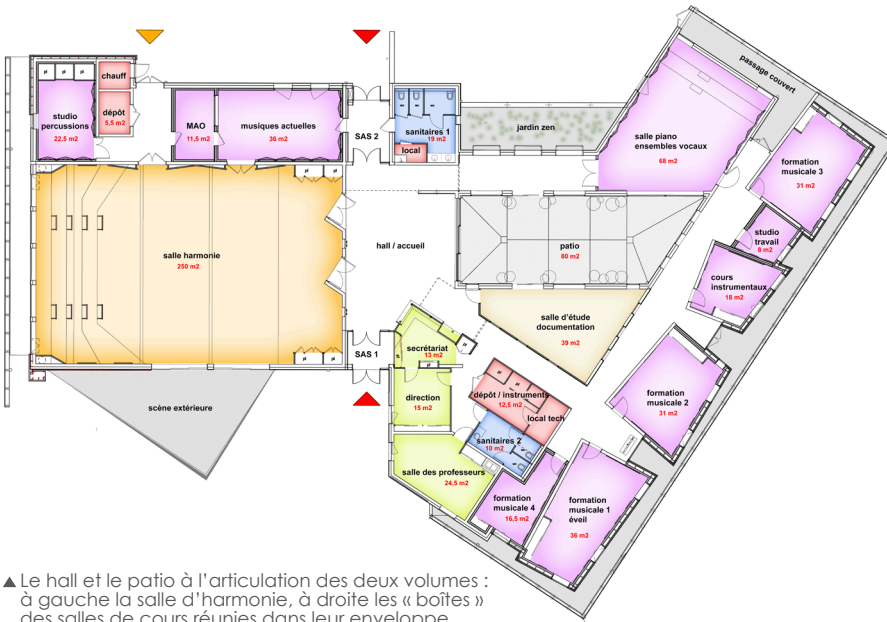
chauff

studio percussions
22,5 m2

dépôt
5,5 m2

MAO
11,5 m2

musiques actuelles
36 m2

SAS 2

sanitaires 1
19 m2

local

jardin zen

passage couvert

salle piano ensembles vocaux
68 m2

formation musicale 3
31 m2

studio travail
8 m2

salle harmonie
250 m2

hall / accueil

patio
80 m2

cours instrumentaux
18 m2

salle d'étude documentation
39 m2

SAS 1

secrétariat
13 m2

direction
15 m2

dépôt / instruments
12,5 m2

local tech

formation musicale 2
31 m2

scène extérieure

sanitaires 2
10 m2

salle des professeurs
24,5 m2

formation musicale 4
16,5 m2

formation musicale 1 éveil
36 m2

▲Le hall et le patio à l'articulation des deux volumes : à gauche la salle d'harmonie, à droite les « boîtes » des salles de cours réunies dans leur enveloppe